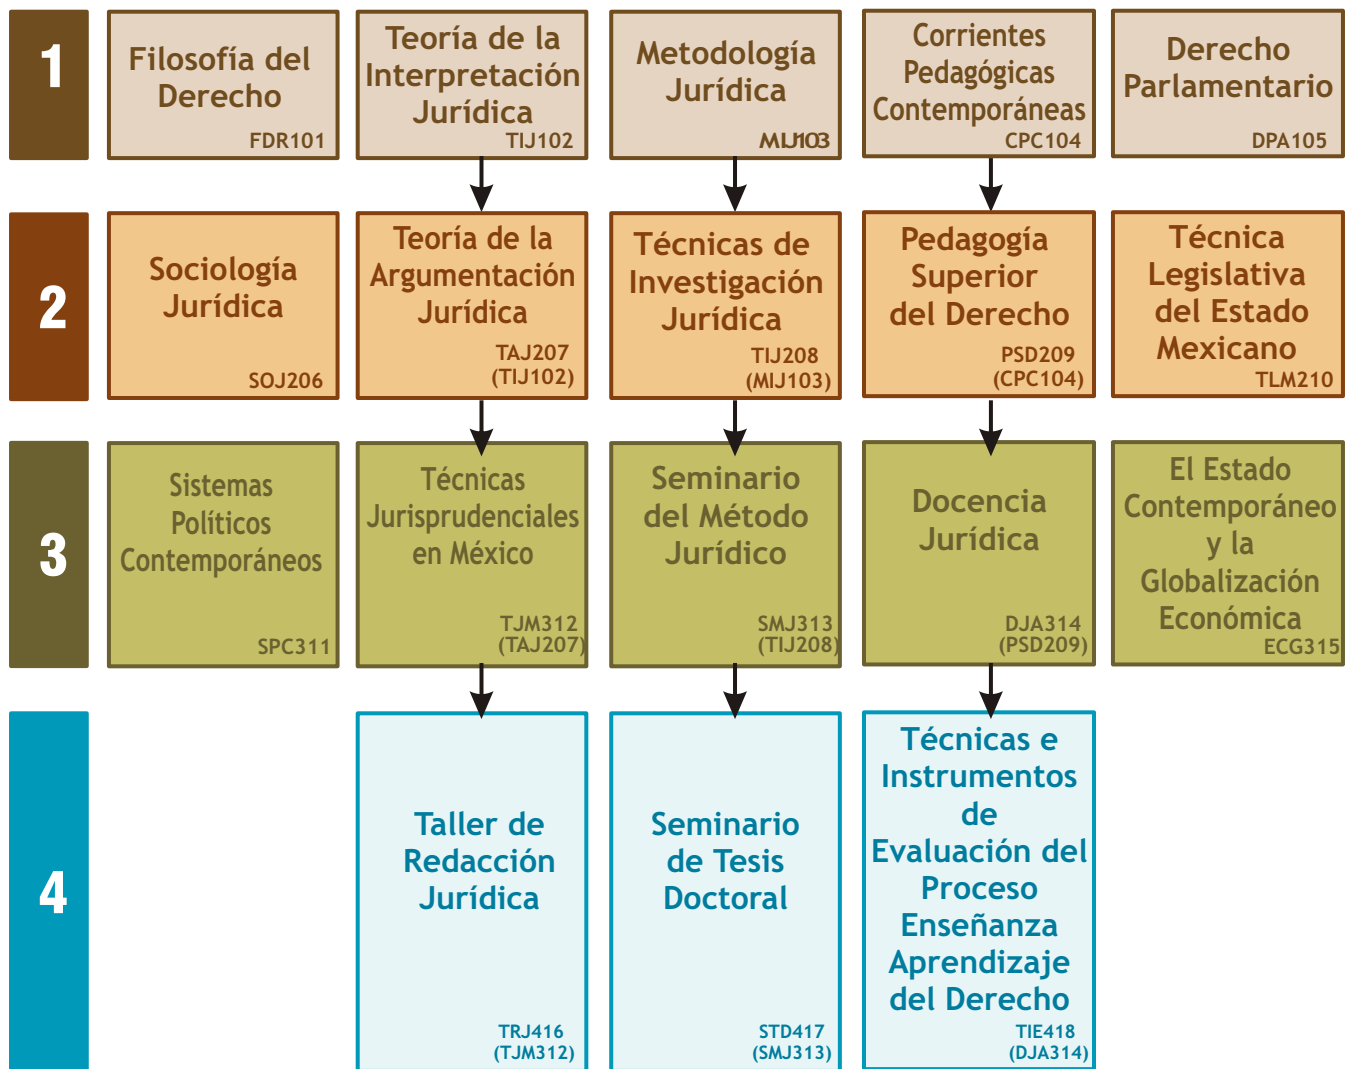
1

Filosofía del Derecho
FDR101

Teoría de la Interpretación Jurídica
TIJ102

Metodología Jurídica
MIJ103

Corrientes Pedagógicas Contemporáneas
CPC104

Derecho Parlamentario
DPA105

2

Sociología Jurídica
SOJ206

Teoría de la Argumentación Jurídica
TAJ207
(TIJ102)

Técnicas de Investigación Jurídica
TIJ208
(MIJ103)

Pedagogía Superior del Derecho
PSD209
(CPC104)

Técnica Legislativa del Estado Mexicano
TLM210

3

Sistemas Políticos Contemporáneos
SPC311

Técnicas Jurisprudenciales en México
TJM312
(TAJ207)

Seminario del Método Jurídico
SMJ313
(TIJ208)

Docencia Jurídica
DJA314
(PSD209)

El Estado Contemporáneo y la Globalización Económica
ECG315

4

Taller de Redacción Jurídica
TRJ416
(TJM312)

Seminario de Tesis Doctoral
STD417
(SMJ313)

Técnicas e Instrumentos de Evaluación del Proceso Enseñanza Aprendizaje del Derecho
TIE418
(DJA314)